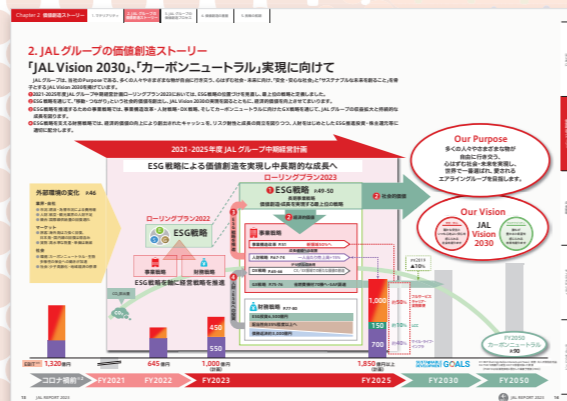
Chapter 2 価値創造ストーリー

2. JALグループの価値創造ストーリー

「JAL Vision 2030」、「カーボンニュートラル」実現に向けて

JALグループは、当社のPurposeである、多くの人々やさまざまな物が自由に行き交う、心はずむ社会・未来に向け、"安全・安心な社会"と"サステナブルな未来を創ること"を目指すJAL Vision 2030を掲げています。

2021-2025年度JALグループ中期経営計画ローリングプラン2023においては、ESG戦略の位置づけを見直し、最上位の戦略と定義しました。

ESG戦略を通じて、"移動・つながり"という社会的価値を創出し、JAL Vision 2030の実現を図るとともに、経済的価値を向上させていきます。

ESG戦略を推進するための事業戦略では、事業構造改革・人財戦略・DX戦略、そしてカーボンニュートラルに向けたGX戦略を通じて、JALグループの収益拡大と持続的な成長を図ります。

ESG戦略を支える財務戦略では、経済的価値の向上により創出されたキャッシュを、リスク耐性と成長の両立を図りつつ、人財をはじめとしたESG推進投資へ積み増して、適切に配分します。

2021-2025年度 JALグループ中期経営計画

ESG戦略による価値創造を実現し中長期的な成長へ

ローリングプラン2023

外部環境の変化 P.46

ローリングプラン2022

ESG戦略

事業戦略

財務戦略

ESG戦略を軸に経営戦略を推進

1 ESG戦略 P.49-50

2 社会的価値

3 経済的価値

事業戦略

財務戦略

Our Purpose

多くの人々やさまざまな物が自由に行き交う、心はずむ社会・未来を実現し、世界で一番選ばれ、愛されるエアラインを目指します。

Our Vision

JAL Vision 2030

SDGs

GOALS

FY2050 カーボンニュートラル

450

550

1,000

150

700

1,320億円

645億円

1,850億円以上

コロナ前

FY2021

FY2022

FY2023

FY2025

FY2030

FY2050

JAL REPORT 2023